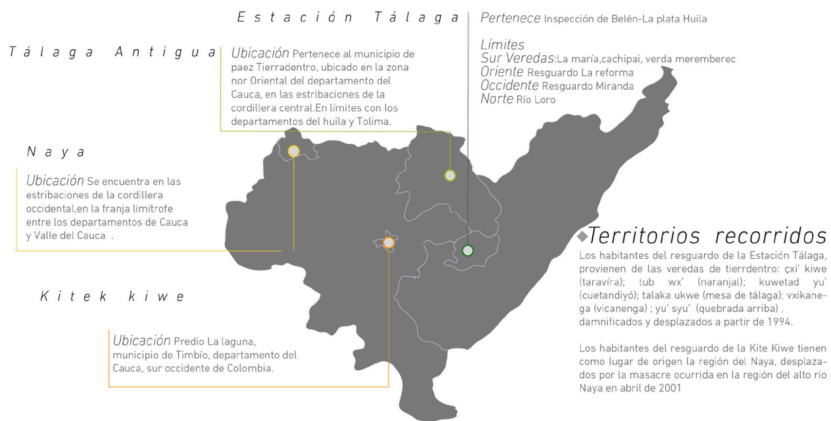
Estación Tálaga

Pertenece Inspección de Belén-La plata Huila

Límites
Sur Veredas:La maría,cachipai, verda meremberec
Oriente Resguardo La reforma
Occidente Resguardo Miranda
Norte Río Loro

Tálaga Antigua

Ubicación Pertenece al municipio de paez Tierradentro, ubicado en la zona nor Oriental del departamento del Cauca, en las estribaciones de la cordillera central.En límites con los departamentos del huila y Tolima.

Naya

Ubicación Se encuentra en las estribaciones de la cordillera occidental,en la franja limítrofe entre los departamentos de Cauca y Valle del Cauca .

Territorios recorridos

Los habitantes del resguardo de la Estación Tálaga, provienen de las veredas de tierrdentro: çxi' kiwe (taravira); tub wx' (naranjal); kuwetad yu' (cuetandiyó); talaka ukwe (mesa de tálaga); vxikanega (vicanenga) ; yu' syu' (quebrada arriba) . damnificados y desplazados a partir de 1994.

Los habitantes del resguardo de la Kite Kiwe tienen como lugar de origen la región del Naya, desplazados por la masacre ocurrida en la región del alto río Naya en abril de 2001

Kitek kiwe

Ubicación Predio La laguna, municipio de Timbío, departamento del Cauca, sur occidente de Colombia.